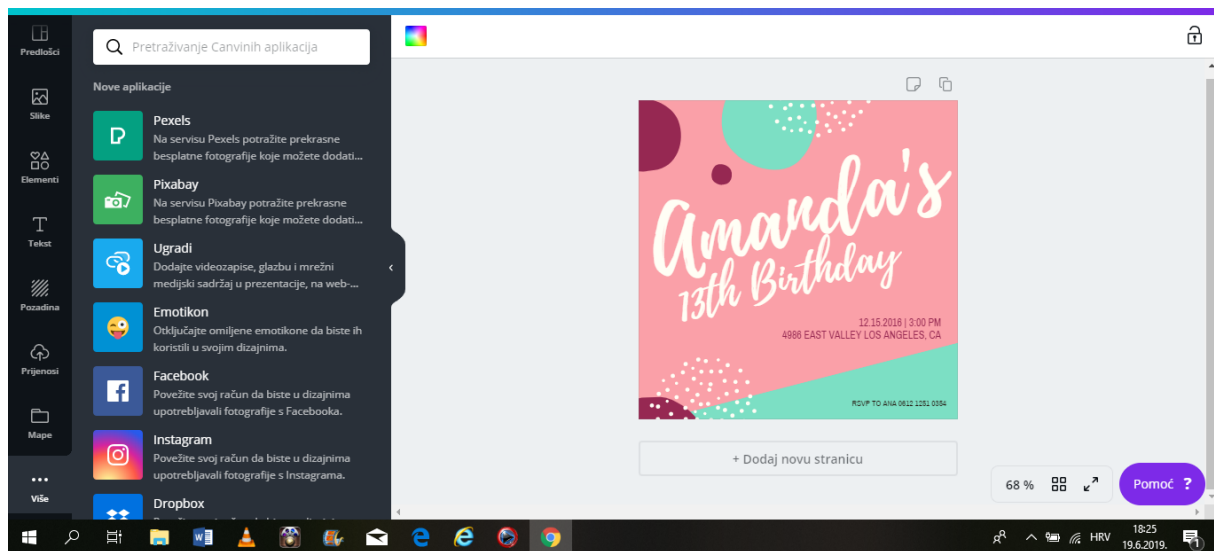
Predlošci

Slike

Elementi

Tekst

Pozadina

Prijenosi

Mape

Više

Pretraživanje Canvinih aplikacija

Nove aplikacije

Pexels
Na servisu Pexels potražite prekrasne besplatne fotografije koje možete dodati...

Pixabay
Na servisu Pixabay potražite prekrasne besplatne fotografije koje možete dodati...

Ugradi
Dodajte videozapise, glazbu i mrežni medijski sadržaj u prezentacije, na web-...

Emotikon
Otključajte omiljene emotikone da biste ih koristili u svojim dizajnima.

Facebook
Povežite svoj račun da biste u dizajnima upotrebljavali fotografije s Facebooka.

Instagram
Povežite svoj račun da biste u dizajnima upotrebljavali fotografije s Instagrama.

Dropbox
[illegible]

Amanda's
13th Birthday

12.15.2016 | 3:00 PM
4986 EAST VALLEY LOS ANGELES, CA

RSVP TO ANA 0612 1251 0354

+ Dodaj novu stranicu

68 %

Pomoć ?

HRV
18:25
19.6.2019.